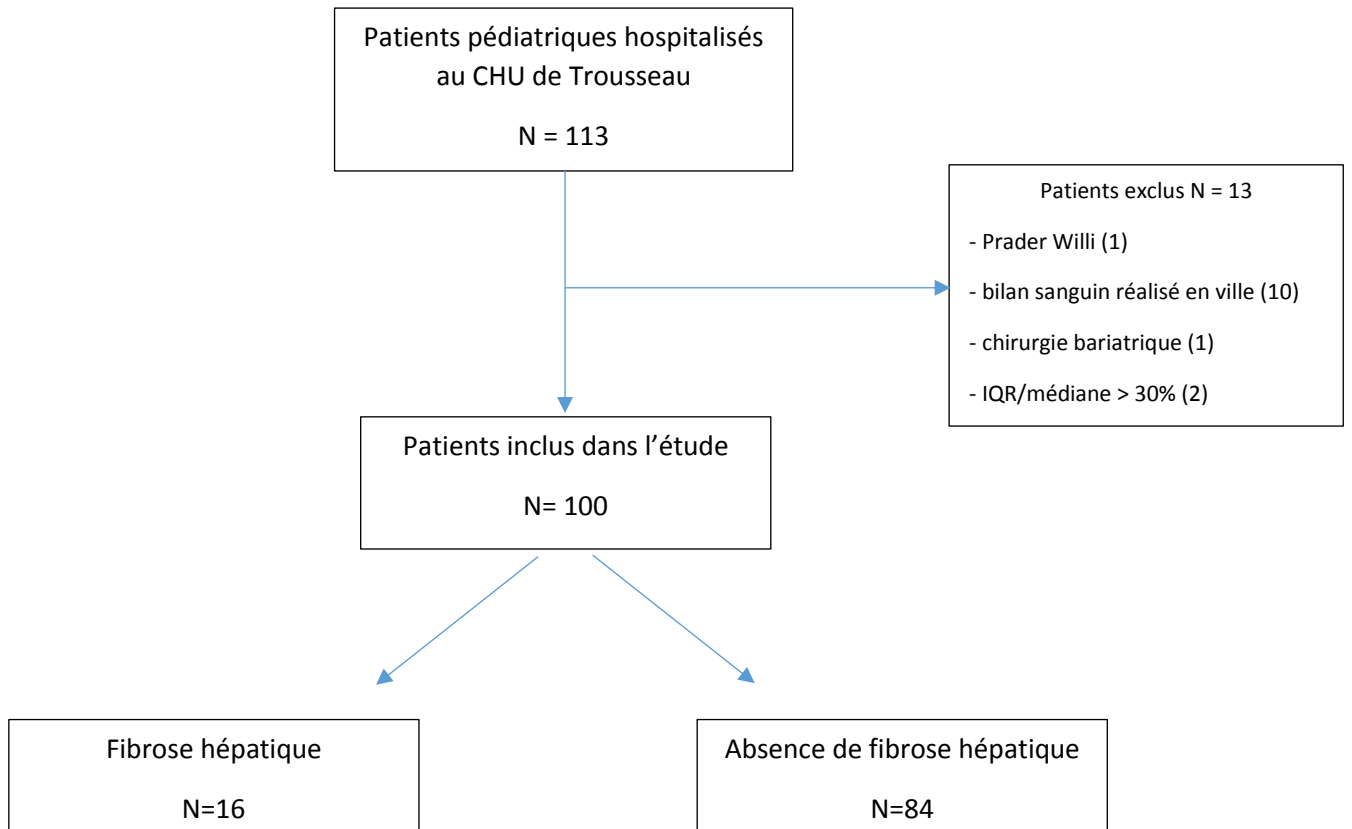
Patients pédiatriques hospitalisés au CHU de Trousseau

N = 113

Patients exclus N = 13

- Prader Willi (1)

- bilan sanguin réalisé en ville (10)

- chirurgie bariatrique (1)

- IQR/médiane > 30% (2)

Patients inclus dans l'étude

N= 100

Fibrose hépatique

N=16

Absence de fibrose hépatique

N=84